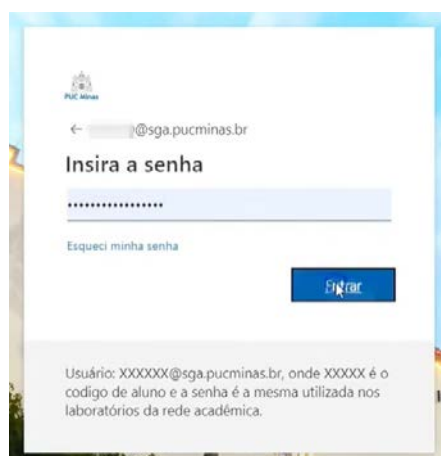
PUC Minas

← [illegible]@sga.pucminas.br

Insira a senha

•••••••••••••••••

Esqueci minha senha

Entrar

Usuário: XXXXXX@sga.pucminas.br, onde XXXXX é o codigo de aluno e a senha é a mesma utilizada nos laboratórios da rede acadêmica.